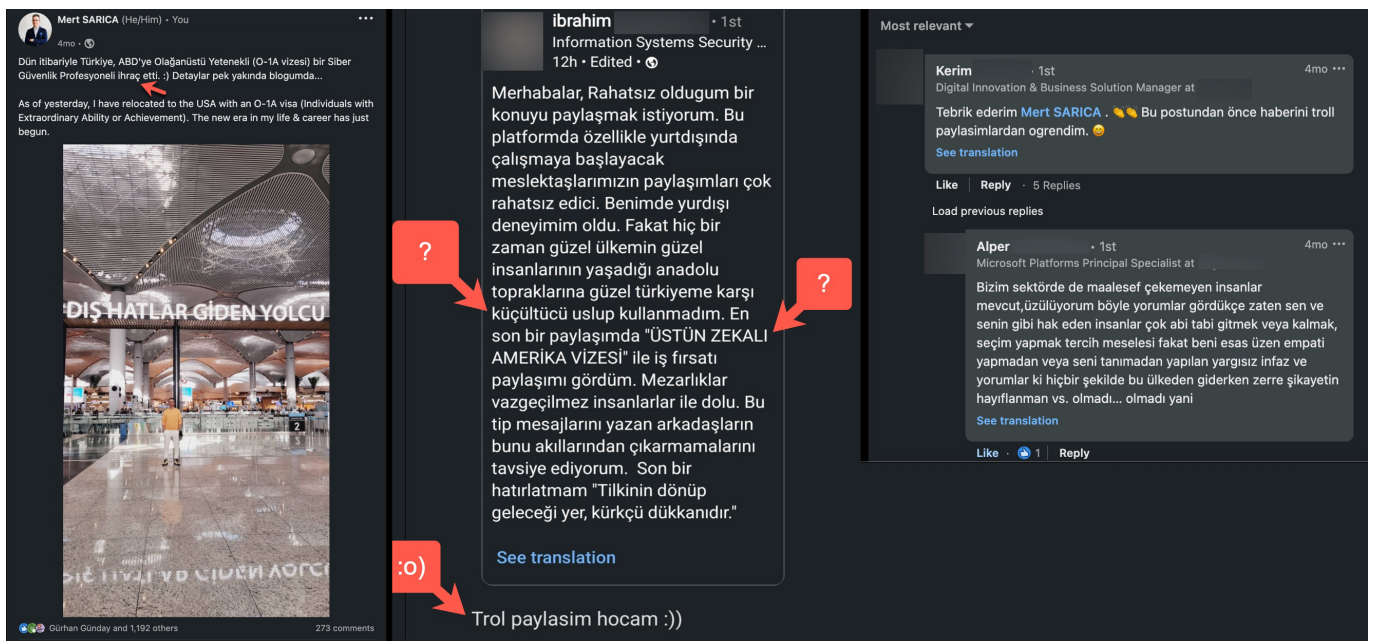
Mert SARICA (He/Him) · You
4mo ·

Dün itibariyle Türkiye, ABD'ye Olağanüstü Yetenekli (O-1A vizesi) bir Siber Güvenlik Profesyoneli ihraç etti. :) Detaylar pek yakında blogumda...

As of yesterday, I have relocated to the USA with an O-1A visa (Individuals with Extraordinary Ability or Achievement). The new era in my life & career has just begun.

DIŞ HATLAR GİDEN YOLCU

2

DIŞ HATLAR GİDEN YOLCU

Gürhan Günday and 1,192 others
273 comments

ibrahim • 1st
Information Systems Security ...
12h • Edited •

Merhabalar, Rahatsız oldugum bir konuyu paylaşmak istiyorum. Bu platformda özellikle yurtdışında çalışmaya başlayacak meslektaşlarımızın paylaşımları çok rahatsız edici. Benimde yurdışı deneyimim oldu. Fakat hiç bir zaman güzel ülkemin güzel insanlarının yaşadığı anadolu topraklarına güzel türkiyeme karşı küçültücü uslup kullanmadım. En son bir paylaşımda "ÜSTÜN ZEKALI AMERİKA VİZESİ" ile iş fırsatı paylaşımı gördüm. Mezarlıklar vazgeçilmez insanlarlar ile dolu. Bu tip mesajlarını yazan arkadaşların bunu akıllarından çıkarmamalarını tavsiye ediyorum. Son bir hatırlatmam "Tilkinin dönüp geleceği yer, kürkçü dükkanıdır."

See translation

?

?

:o)

Trol paylasim hocam :))

Most relevant

Kerim • 1st
Digital Innovation & Business Solution Manager at
4mo

Tebrik ederim Mert SARICA . 👏👏 Bu postundan önce haberini troll paylasimlardan ogrendim. 😄
See translation

Like · Reply · 5 Replies

Load previous replies

Alper • 1st
Microsoft Platforms Principal Specialist at
4mo

Bizim sektörde de maalesef çekemeyen insanlar mevcut,üzülüyorum böyle yorumlar gördükçe zaten sen ve senin gibi hak eden insanlar çok abi tabi gitmek veya kalmak, seçim yapmak tercih meselesi fakat beni esas üzen empati yapmadan veya seni tanımadan yapılan yargısız infaz ve yorumlar ki hiçbir şekilde bu ülkeden giderken zerre şikayetin hayıflanman vs. olmadı... olmadı yani
See translation

Like · 1 | Reply